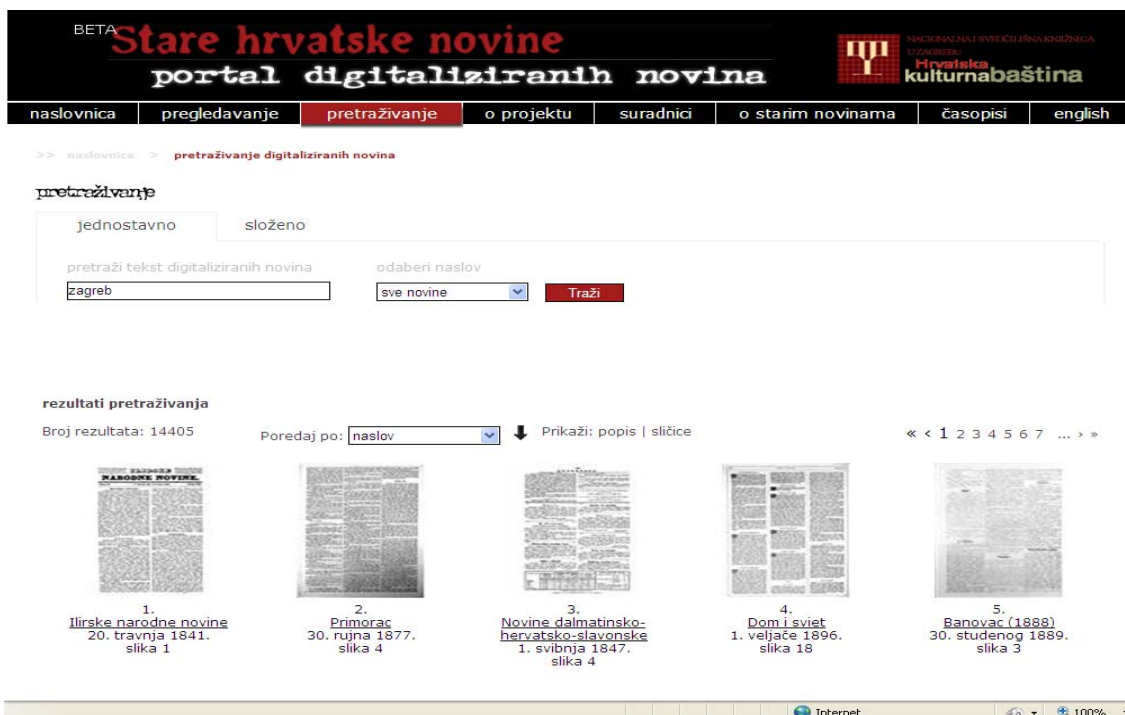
BETA Stare hrvatske novine
portal digitaliziranih novina

NACIONALNA I SVEUČILIŠNA KNJIŽNICA U ZAGREBU
Hrvatska kulturna baština

naslovnica | pregledavanje | pretraživanje | o projektu | suradnici | o starim novinama | časopisi | english

>> naslovnica > pretraživanje digitaliziranih novina

pretraživanje

jednostavno | složeno

pretraži tekst digitaliziranih novina
zagreb

odaberi naslov
sve novine

Traži

rezultati pretraživanja

Broj rezultata: 14405

Poredaj po: naslov

Prikaži: popis | sličice

« ‹ 1 2 3 4 5 6 7 ... › »

NARODNE NOVINE

1.
Ilirske narodne novine
20. travnja 1841.
slika 1

2.
Primorac
30. rujna 1877.
slika 4

3.
Novine dalmatinsko-hervatsko-slavonske
1. svibnja 1847.
slika 4

4.
Dom i sviet
1. veljače 1896.
slika 18

5.
Banovac (1888)
30. studenog 1889.
slika 3

Internet
100%